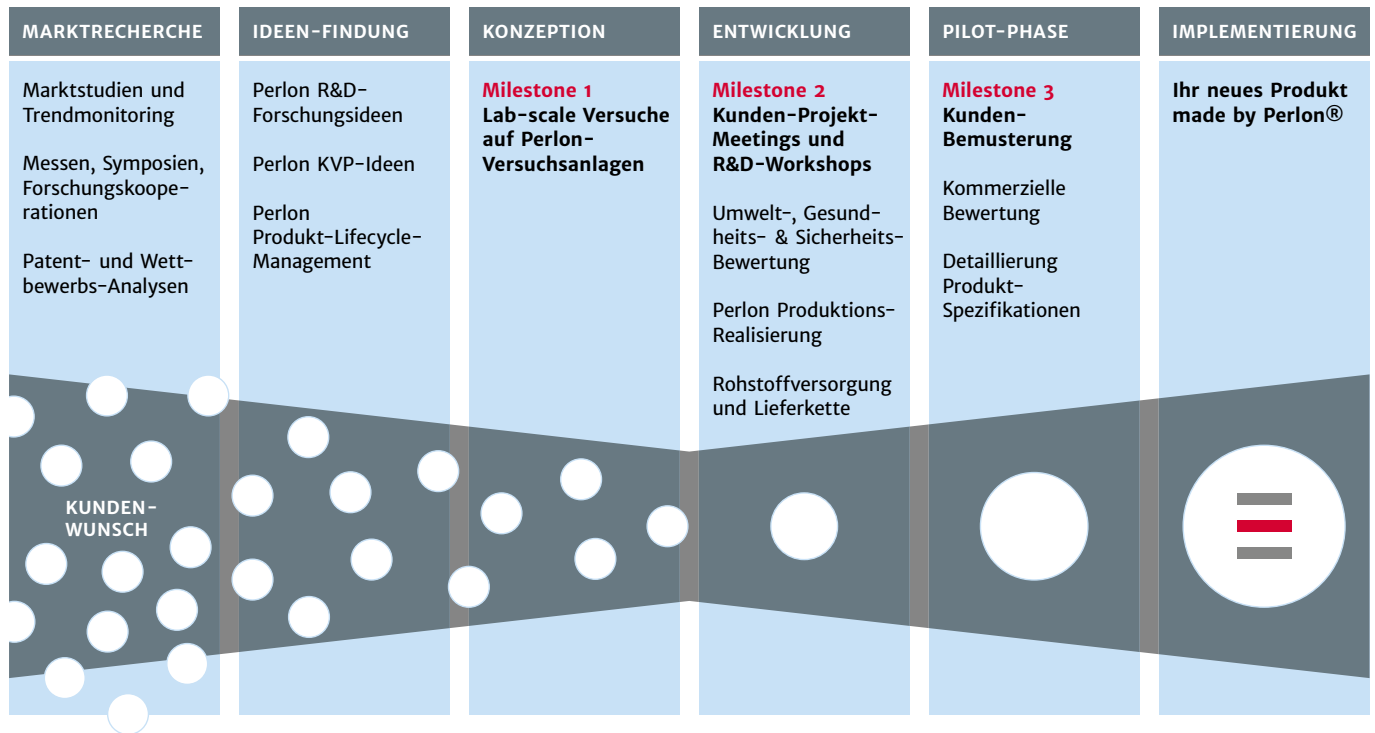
MARKTRECHERCHE

Marktstudien und Trendmonitoring

Messen, Symposien, Forschungskooperationen

Patent- und Wettbewerbs-Analysen

KUNDENWUNSCH

IDEEN-FINDUNG

Perlon R&D-Forschungsideen

Perlon KVP-Ideen

Perlon Produkt-Lifecycle-Management

KONZEPTION

Milestone 1
Lab-scale Versuche auf Perlon-Versuchsanlagen

ENTWICKLUNG

Milestone 2
Kunden-Projekt-Meetings und R&D-Workshops

Umwelt-, Gesundheits- & Sicherheits-Bewertung

Perlon Produktions-Realisierung

Rohstoffversorgung und Lieferkette

PILOT-PHASE

Milestone 3
Kunden-Bemusterung

Kommerzielle Bewertung

Detaillierung Produkt-Spezifikationen

IMPLEMENTIERUNG

Ihr neues Produkt made by Perlon®